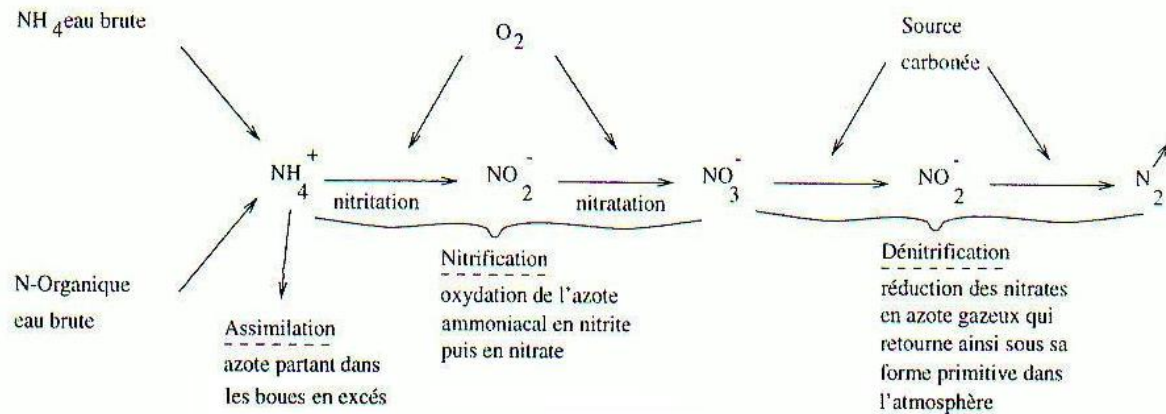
$NH_4$eau brute

$O_2$

Source carbonée

$NH_4^+$ nitritation $NO_2^-$ nitratation $NO_3^-$ $NO_2^-$ $N_2$

N-Organique eau brute

Assimilation
azote partant dans les boues en excés

Nitrification
oxydation de l'azote ammoniacal en nitrite puis en nitrate

Dénitrification
réduction des nitrates en azote gazeux qui retourne ainsi sous sa forme primitive dans l'atmosphère